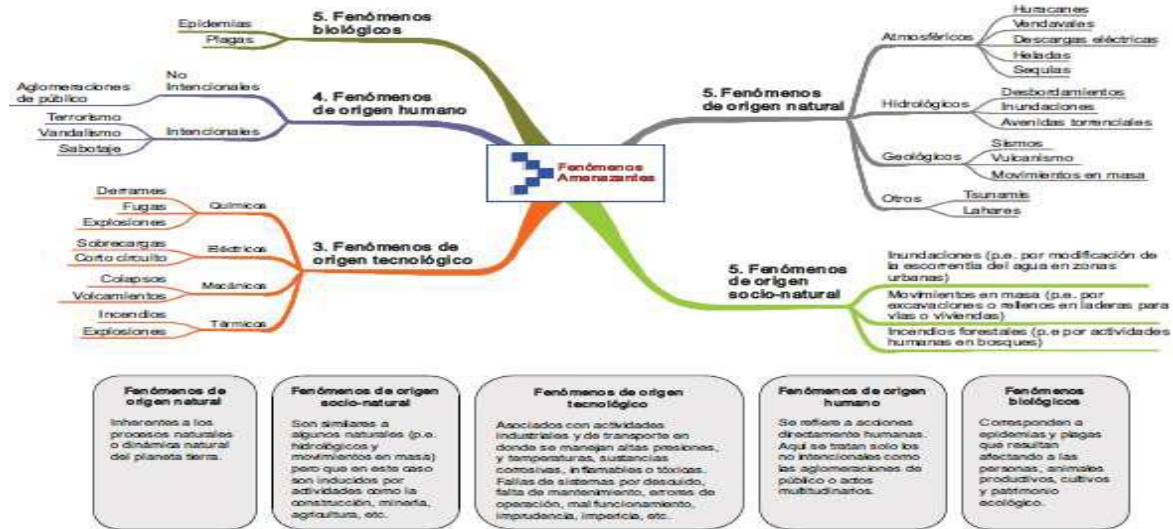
Fenómenos Amenazantes

5. Fenómenos biológicos
Epidemias
Plagas

4. Fenómenos de origen humano
No Intencionales
Aglomeraciones de público
Intencionales
Terrorismo
Vandalismo
Sabotaje

3. Fenómenos de origen tecnológico
Químicos
Derrames
Fugas
Explosiones
Eléctricos
Sobrecargas
Corto circuito
Mecánicos
Colapsos
Volcamientos
Térmicos
Incendios
Explosiones

5. Fenómenos de origen natural
Atmosféricos
Huracanes
Vendavales
Descargas eléctricas
Heladas
Sequías
Hidrológicos
Desbordamientos
Inundaciones
Avenidas torrenciales
Geológicos
Sismos
Vulcanismo
Movimientos en masa
Otros
Tsunamis
Lahares

5. Fenómenos de origen socio-natural
Inundaciones (p.e. por modificación de la escorrentía del agua en zonas urbanas)
Movimientos en masa (p.e. por excavaciones o rellenos en laderas para vías o viviendas)
Incendios forestales (p.e por actividades humanas en bosques)

Fenómenos de origen natural
Inherentes a los procesos naturales o dinámica natural del planeta tierra.

Fenómenos de origen socio-natural
Son similares a algunos naturales (p.e. hidrológicos y movimientos en masa) pero que en este caso son inducidos por actividades como la construcción, minería, agricultura, etc.

Fenómenos de origen tecnológico
Asociados con actividades industriales y de transporte en donde se manejan altas presiones, y temperaturas, sustancias corrosivas, inflamables o tóxicas. Fallas de sistemas por descuido, falta de mantenimiento, errores de operación, mal funcionamiento, imprudencia, impericia, etc.

Fenómenos de origen humano
Se refiere a acciones directamente humanas. Aquí se tratan solo los no intencionales como las aglomeraciones de público o actos multitudinarios.

Fenómenos biológicos
Corresponden a epidemias y plagas que resultan afectando a las personas, animales productivos, cultivos y patrimonio ecológico.